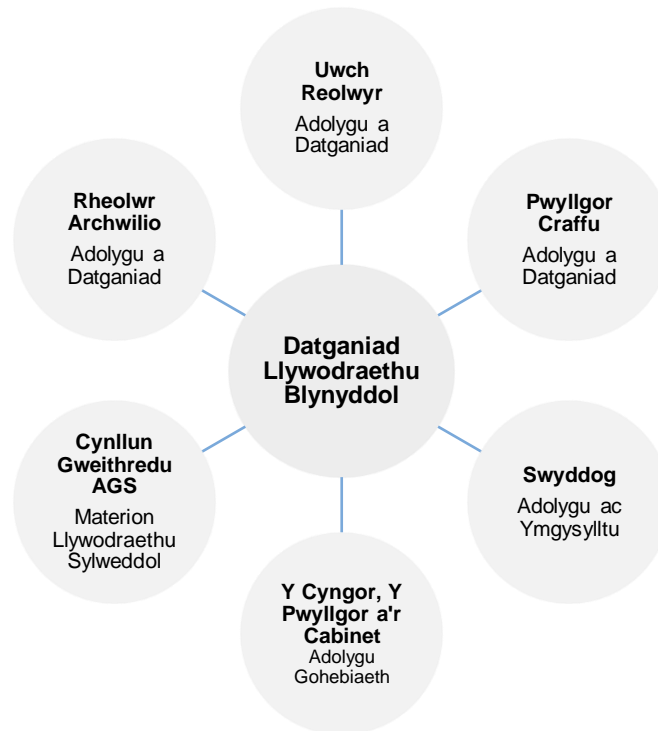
**Uwch Reolwyr**
Adolygu a Datganiad

**Rheolwr Archwilio**
Adolygu a Datganiad

**Pwyllgor Craffu**
Adolygu a Datganiad

**Datganiad Llywodraethu Blynyddol**

**Cynllun Gweithredu AGS**
Materion Llywodraethu Sylweddol

**Swyddog**
Adolygu ac Ymgysylltu

**Y Cyngor, Y Pwyllgor a'r Cabinet**
Adolygu Gohebiaeth